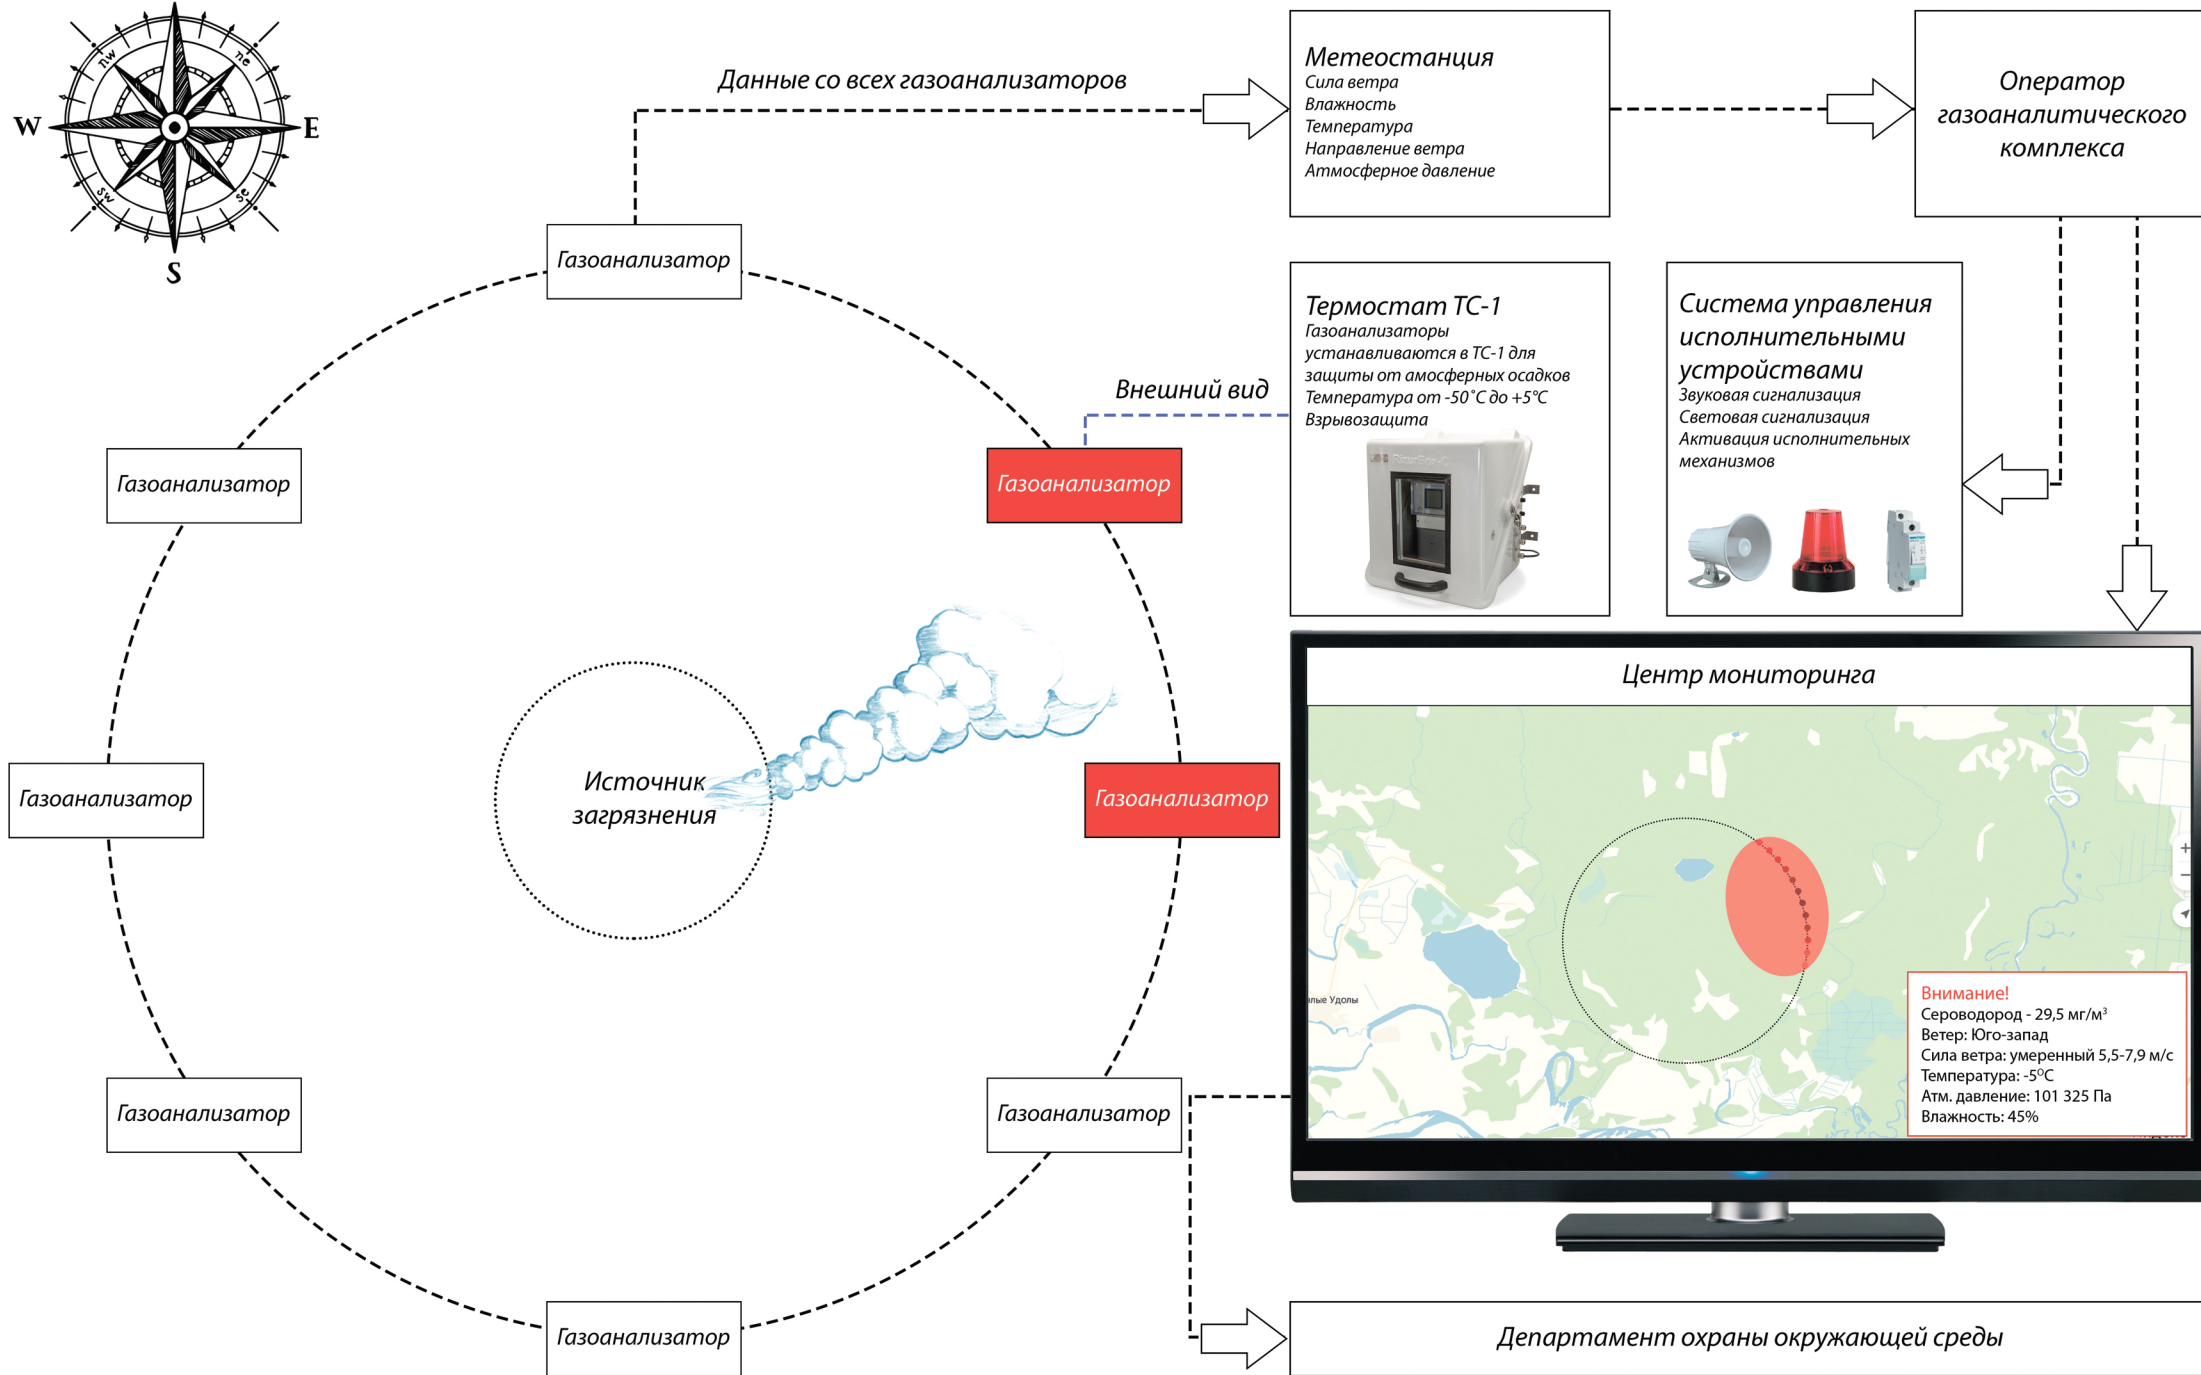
nw
ne
W
E
sw
se
S

Данные со всех газоанализаторов

Метеостанция
Сила ветра
Влажность
Температура
Направление ветра
Атмосферное давление

Оператор газоаналитического комплекса

Газоанализатор

Термостат ТС-1
Газоанализаторы устанавливаются в ТС-1 для защиты от амосферных осадков
Температура от -50°C до +5°C
Взрывозащита

Система управления исполнительными устройствами
Звуковая сигнализация
Световая сигнализация
Активация исполнительных механизмов

Внешний вид

Газоанализатор

Газоанализатор

Газоанализатор

Источник загрязнения

Газоанализатор

Центр мониторинга

лые Удолы

Внимание!
Сероводород - 29,5 мг/м$^3$
Ветер: Юго-запад
Сила ветра: умеренный 5,5-7,9 м/с
Температура: -5$^0$C
Атм. давление: 101 325 Па
Влажность: 45%

Газоанализатор

Газоанализатор

Газоанализатор

Департамент охраны окружающей среды